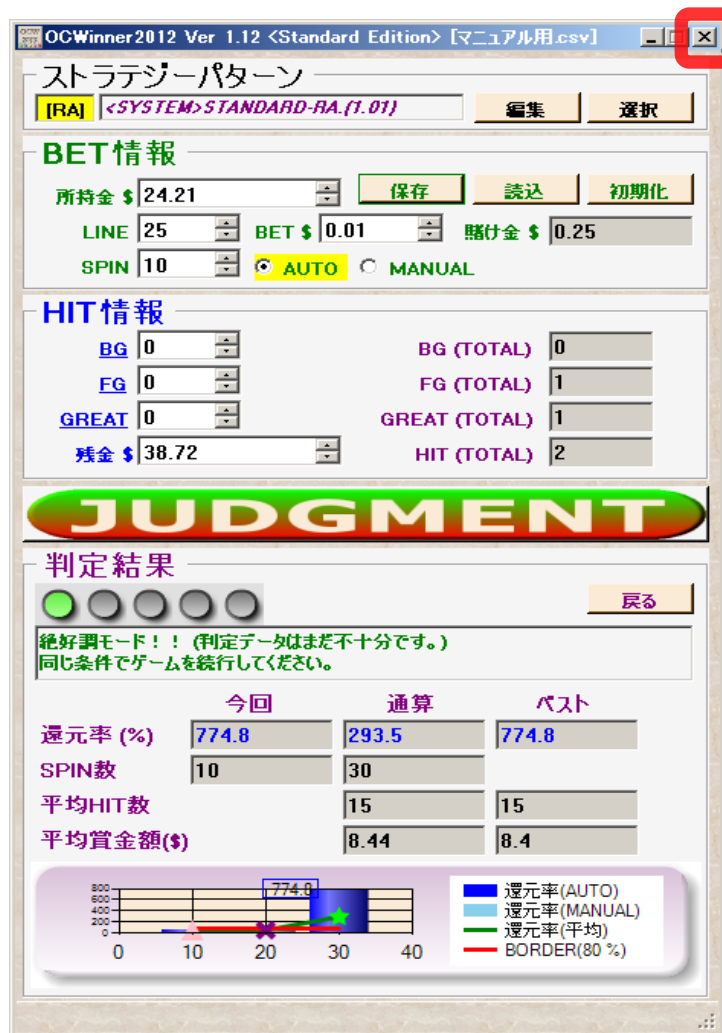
OCWinner2012 Ver 1.12 <Standard Edition> [マニュアル用.csv]

ストラテジーパターン
[RA] <SYSTEM>STANDARD-RA.(1.01)
編集 選択

BET情報
所持金 $ 24.21
保存 読込 初期化
LINE 25 BET $ 0.01 賭け金 $ 0.25
SPIN 10 AUTO MANUAL

HIT情報
BG 0 BG (TOTAL) 0
FG 0 FG (TOTAL) 1
GREAT 0 GREAT (TOTAL) 1
残金 $ 38.72 HIT (TOTAL) 2

JUDGMENT

判定結果
戻る
絶好調モード！！（判定データはまだ不十分です。）
同じ条件でゲームを続行してください。

| | 今回 | 通算 | ベスト |
|---|---|---|---|
| 還元率 (%) | 774.8 | 293.5 | 774.8 |
| SPIN数 | 10 | 30 | |
| 平均HIT数 | | 15 | 15 |
| 平均賞金額($) | | 8.44 | 8.4 |

800
600
400
200
0
774.8
0 10 20 30 40
還元率(AUTO)
還元率(MANUAL)
還元率(平均)
BORDER(80 %)